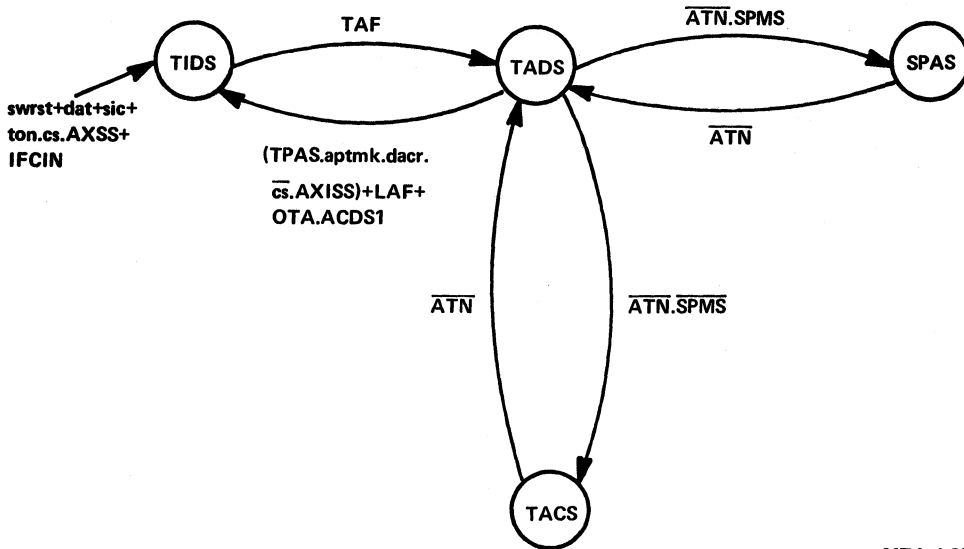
TAF

$\overline{ATN}$.SPMS

TIDS

TADS

SPAS

swrst+dat+sic+ ton.cs.AXSS+ IFCIN

$\overline{ATN}$

(TPAS.aptmk.dacr. $\overline{cs}$.AXISS)+LAF+ OTA.ACDS1

$\overline{ATN}$

$\overline{ATN}$.$\overline{SPMS}$

TACS

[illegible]